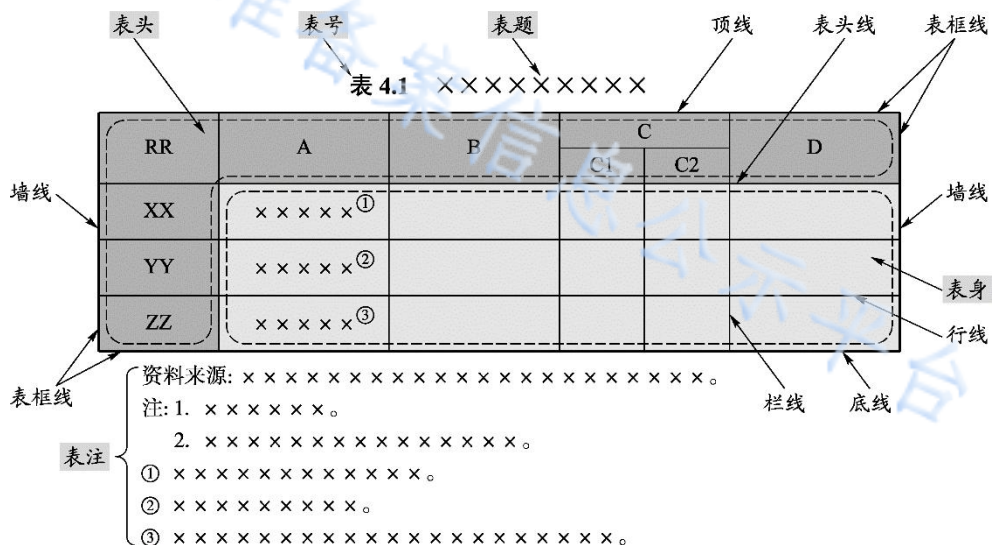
表头 表号 表题 顶线 表头线 表框线

表 4.1 ××××××××××

| RR | A | B | C: C1 | C: C2 | D |
|---|---|---|---|---|---|
| XX | ×××××① | | | | |
| YY | ×××××② | | | | |
| ZZ | ×××××③ | | | | |

墙线 墙线 表身 行线 表框线 栏线 底线

表注
资料来源: ××××××××××××××××××××××。
注: 1. ××××××。
2. ××××××××××××××××。
① ×××××××××××××。
② ××××××××××。
③ ×××××××××××××××××××××。